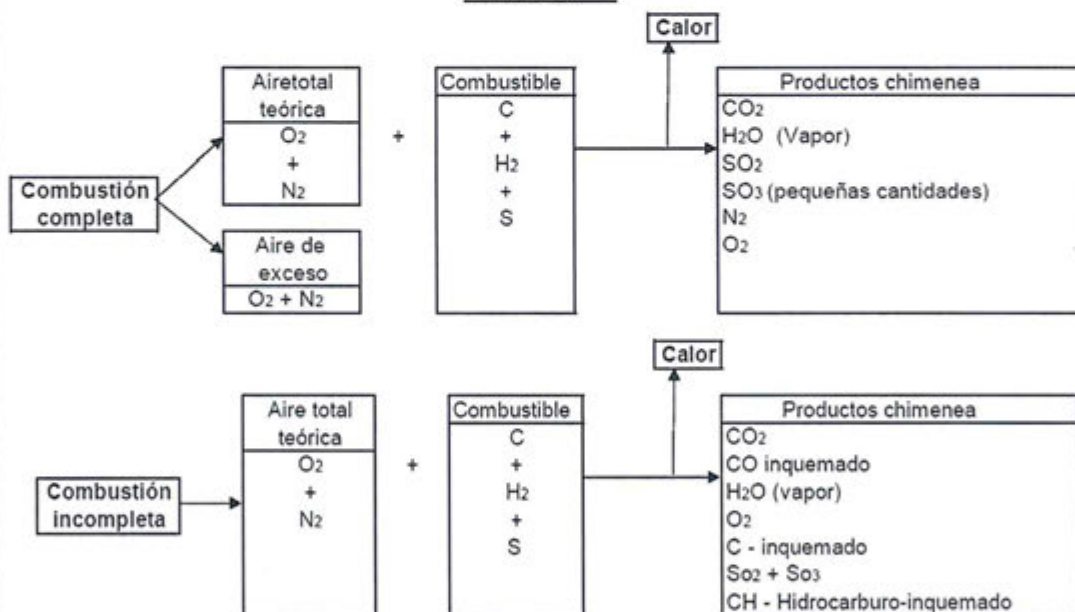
Calor

Airetotal teórica
$O_2$
+
$N_2$

+

Combustible
C
+
$H_2$
+
S

Productos chimenea
$CO_2$
$H_2O$ (Vapor)
$SO_2$
$SO_3$ (pequeñas cantidades)
$N_2$
$O_2$

Combustión completa

Aire de exceso
$O_2 + N_2$

Calor

Aire total teórica
$O_2$
+
$N_2$

+

Combustible
C
+
$H_2$
+
S

Productos chimenea
$CO_2$
CO inquemado
$H_2O$ (vapor)
$O_2$
C - inquemado
$So_2 + So_3$
CH - Hidrocarburo-inquemado

Combustión incompleta